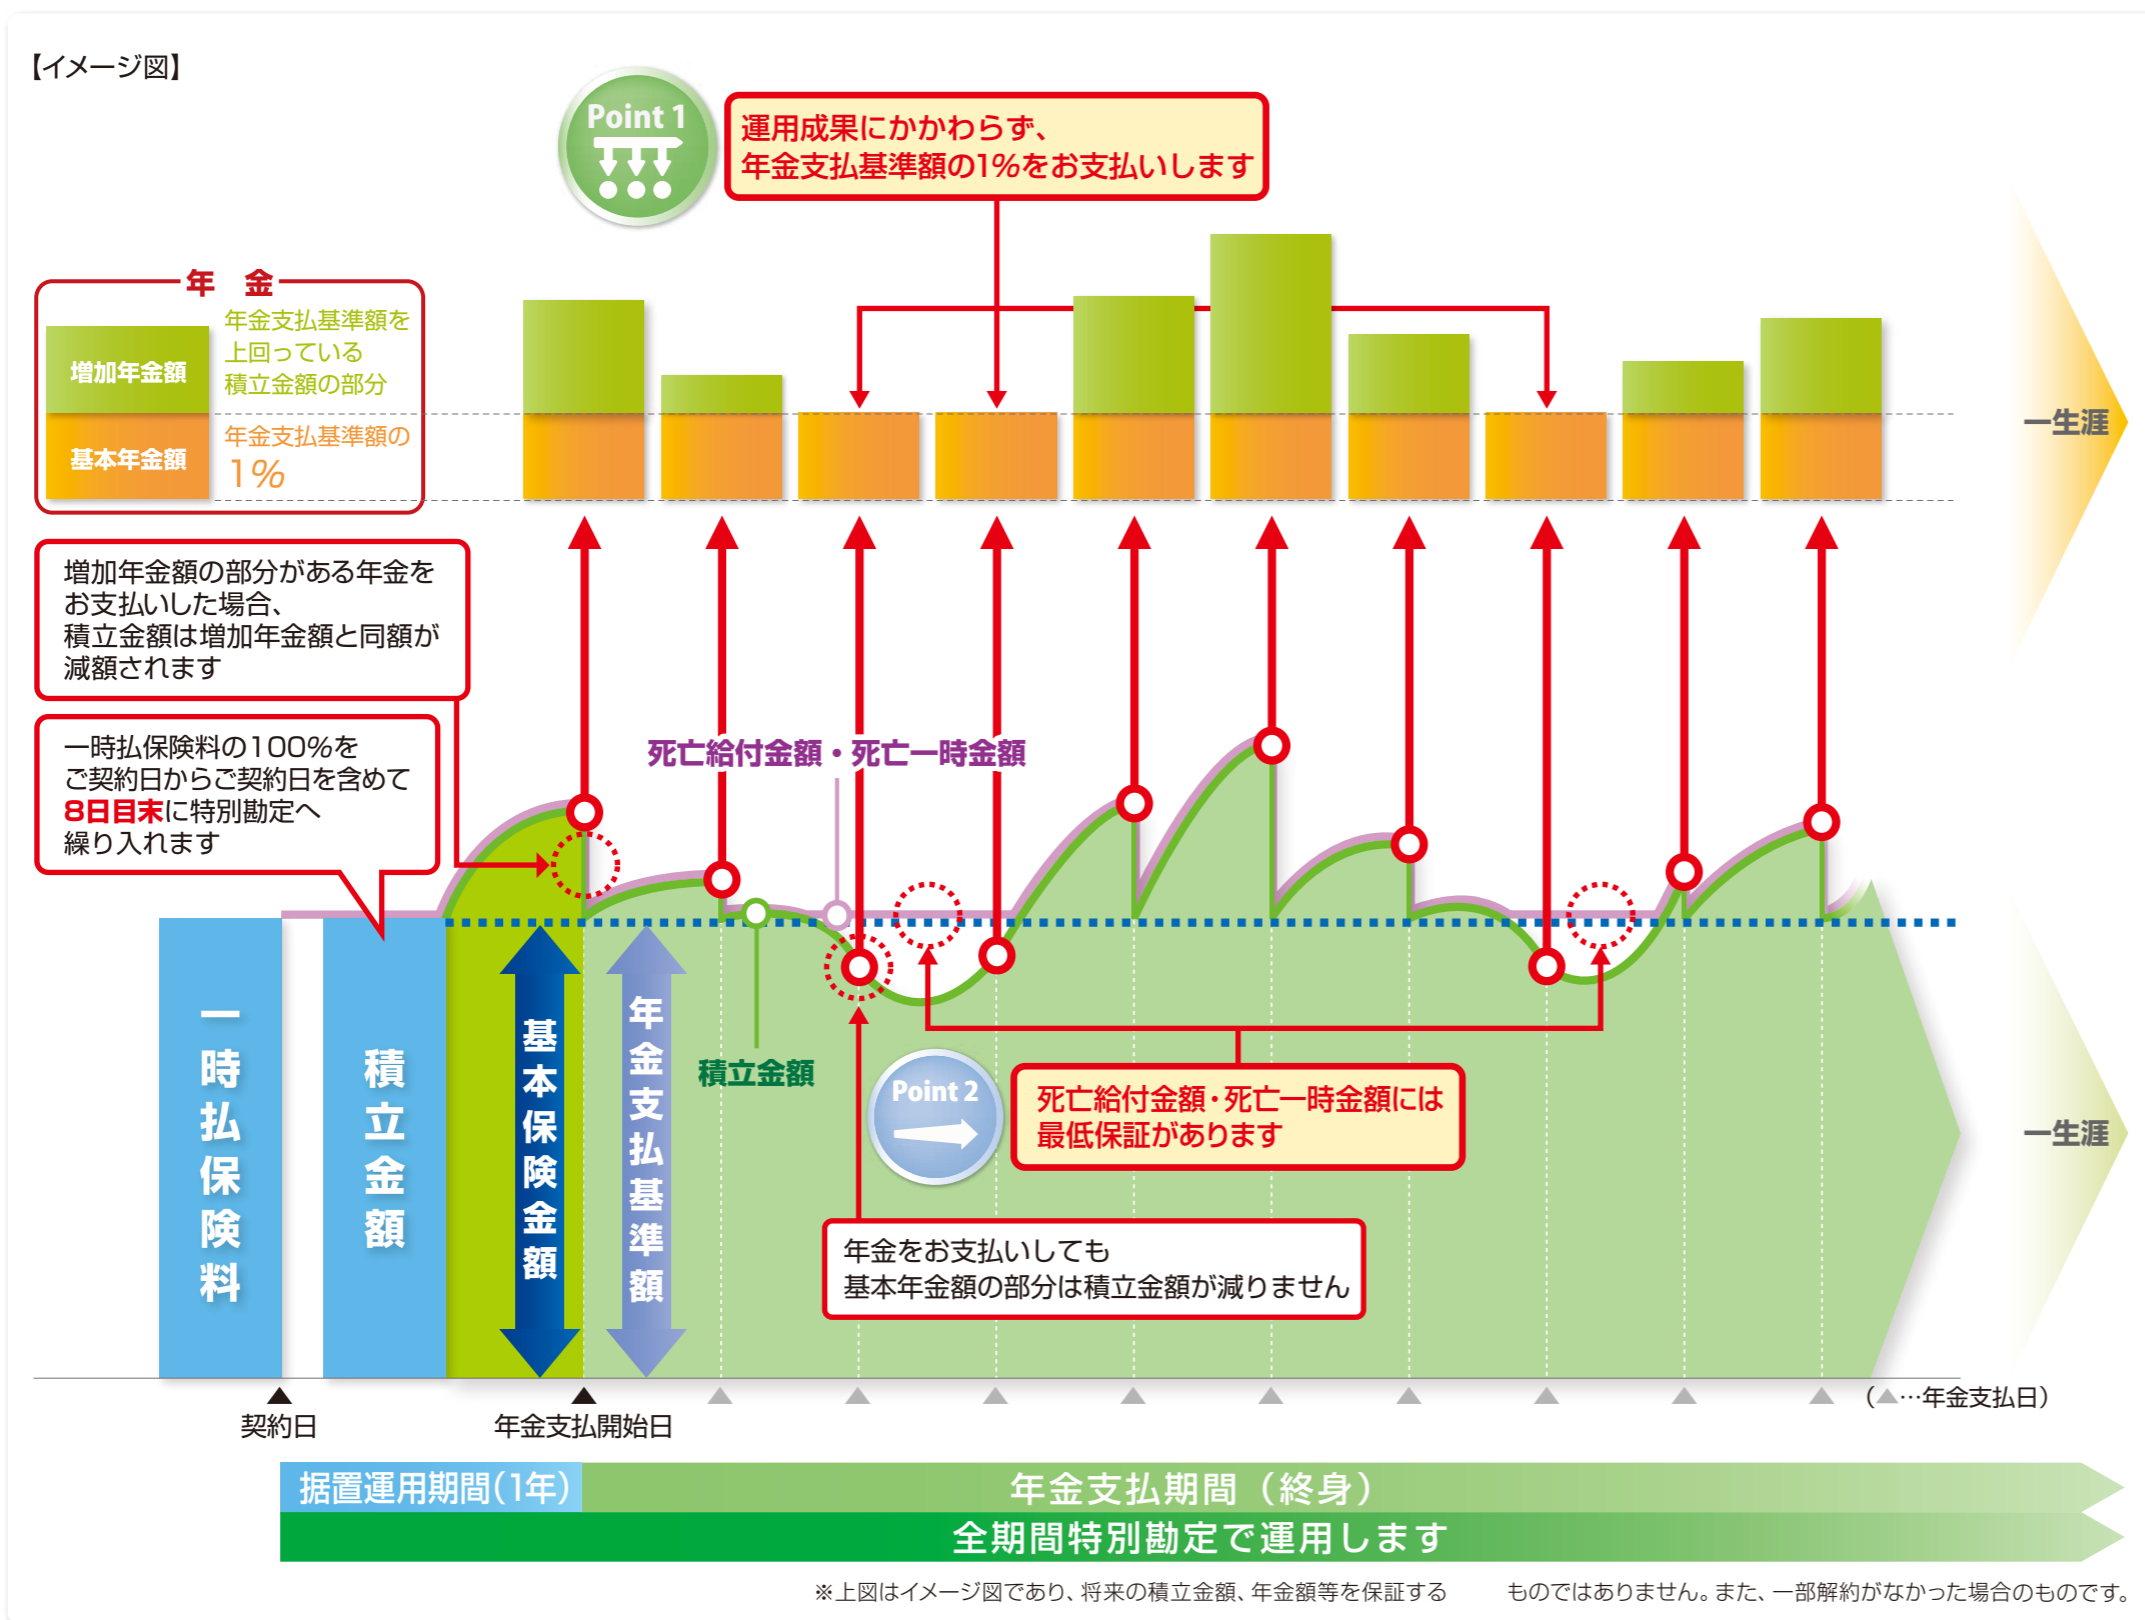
【イメージ図】

Point 1

運用成果にかかわらず、
年金支払基準額の1%をお支払いします

年　金

増加年金額　年金支払基準額を上回っている積立金額の部分

基本年金額　年金支払基準額の1%

一生涯

増加年金額の部分がある年金をお支払いした場合、
積立金額は増加年金額と同額が減額されます

一時払保険料の100%をご契約日からご契約日を含めて8日目末に特別勘定へ繰り入れます

死亡給付金額・死亡一時金額

一時払保険料

積立金額

基本保険金額

年金支払基準額

積立金額

Point 2

死亡給付金額・死亡一時金額には最低保証があります

一生涯

年金をお支払いしても
基本年金額の部分は積立金額が減りません

契約日

年金支払開始日

（▲…年金支払日）

据置運用期間(1年)

年金支払期間（終身）

全期間特別勘定で運用します

※上図はイメージ図であり、将来の積立金額、年金額等を保証するものではありません。また、一部解約がなかった場合のものです。